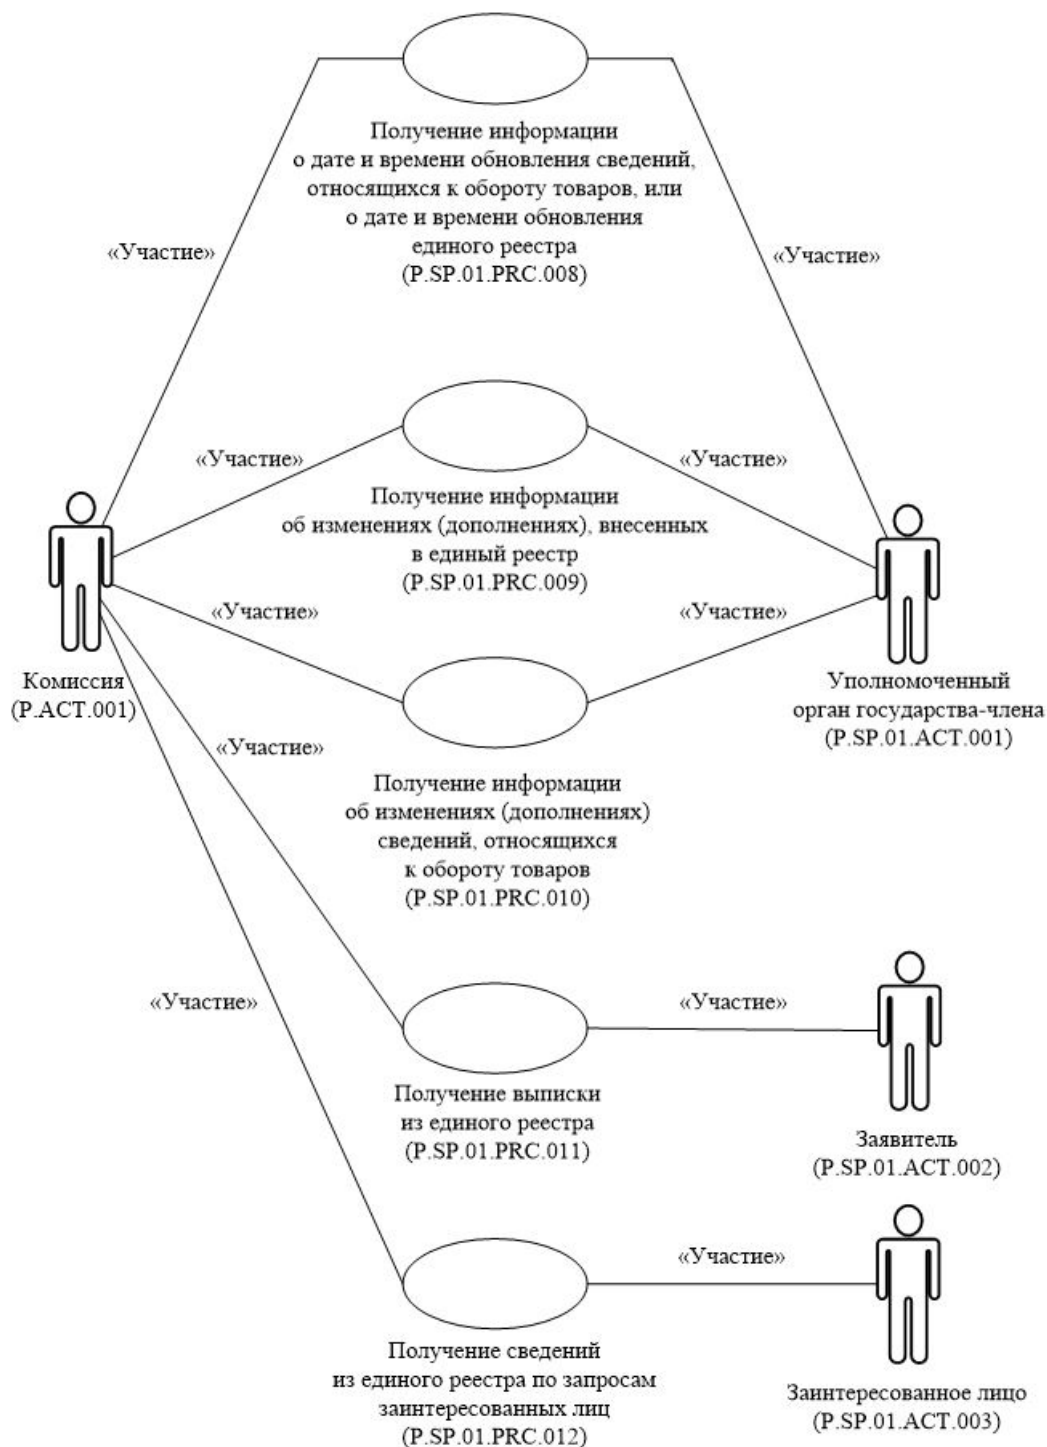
Получение информации о дате и времени обновления сведений, относящихся к обороту товаров, или о дате и времени обновления единого реестра (P.SP.01.PRC.008)

«Участие»

«Участие»

«Участие»

«Участие»

Получение информации об изменениях (дополнениях), внесенных в единый реестр (P.SP.01.PRC.009)

«Участие»

«Участие»

Комиссия (P.ACT.001)

Уполномоченный орган государства-члена (P.SP.01.ACT.001)

«Участие»

Получение информации об изменениях (дополнениях) сведений, относящихся к обороту товаров (P.SP.01.PRC.010)

«Участие»

«Участие»

Получение выписки из единого реестра (P.SP.01.PRC.011)

Заявитель (P.SP.01.ACT.002)

«Участие»

Получение сведений из единого реестра по запросам заинтересованных лиц (P.SP.01.PRC.012)

Заинтересованное лицо (P.SP.01.ACT.003)